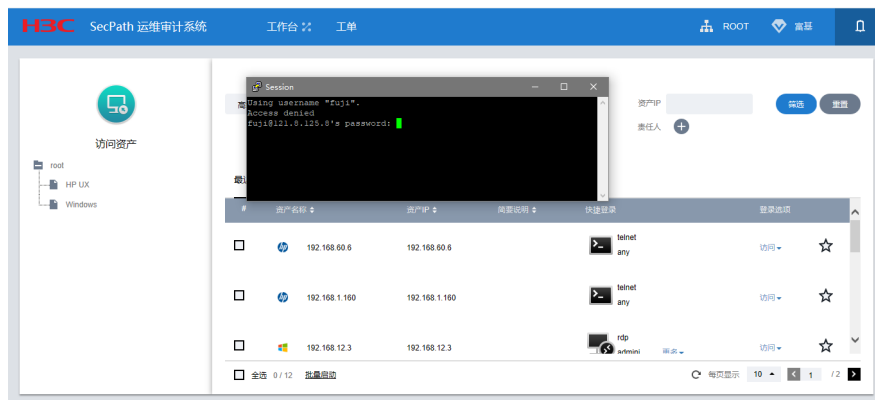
H3C SecPath 运维审计系统 工作台 工单 ROOT 富基

访问资产

root
HP UX
Windows

Session
Using username "fuji".
Access denied
fuji@121.8.125.8's password:

资产IP
责任人
筛选 重置

| # | 资产名称 | 资产IP | 简要说明 | 快捷登录 | 登录选项 |
|---|---|---|---|---|---|
| | 192.168.60.6 | 192.168.60.6 | | telnet any | 访问 |
| | 192.168.1.160 | 192.168.1.160 | | telnet any | 访问 |
| | 192.168.12.3 | 192.168.12.3 | | rdp admini 更多 | 访问 |

全选 0 / 12 批量启动 每页显示 10 1 / 2